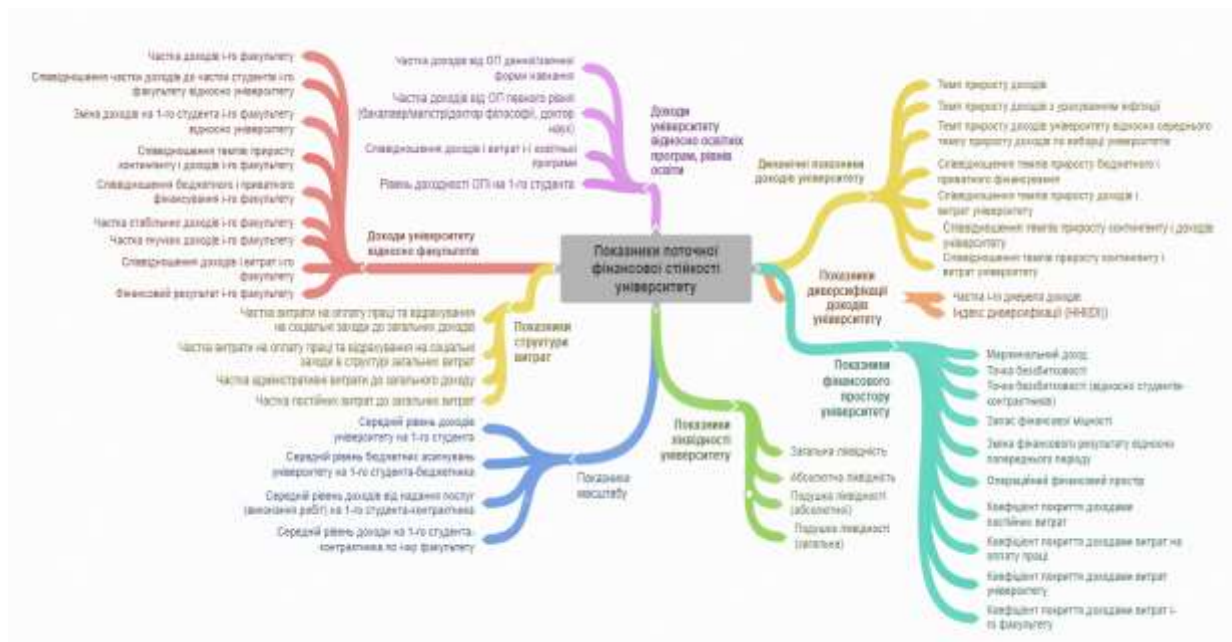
Показники поточної фінансової стійкості університету

Доходи університету відносно факультетів

Частка доходів і-го факультету

Співвідношення частки доходів до частки студентів і-го факультету відносно університету

Зміна доходів на 1-го студента і-го факультету відносно університету

Співвідношення темпів приросту контингенту і доходів і-го факультету

Співвідношення бюджетного і приватного фінансування і-го факультету

Частка стабільних доходів і-го факультету

Частка гнучких доходів і-го факультету

Співвідношення доходів і витрат і-го факультету

Фінансовий результат і-го факультету

Доходи університету відносно освітніх програм, рівнів освіти

Частка доходів від ОП денної/заочної форми навчання

Частка доходів від ОП певного рівня (бакалавр/магістр/доктор філософії, доктор наук)

Співвідношення доходів і витрат і-ї освітньої програми

Рівень дохідності ОП на 1-го студента

Динамічні показники доходів університету

Темп приросту доходів

Темп приросту доходів з урахуванням інфляції

Темп приросту доходів університету відносно середнього темпу приросту доходів по вибірці університетів

Співвідношення темпів приросту бюджетного і приватного фінансування

Співвідношення темпів приросту доходів і витрат університету

Співвідношення темпів приросту контингенту і доходів університету

Співвідношення темпів приросту контингенту і витрат університету

Показники диверсифікації доходів університету

Частка і-го джерела доходів

Індекс диверсифікації (ННІDІ)

Показники структури витрат

Частка витрат на оплату праці та відрахування на соціальні заходи до загального доходу

Частка витрат на оплату праці та відрахування на соціальні заходи в структурі загальних витрат

Частка адміністративних витрат до загального доходу

Частка постійних витрат до загальних витрат

Показники фінансового простору університету

Маржинальний дохід

Точка беззбитковості

Точка беззбитковості (відносно студентів-контрактників)

Запас фінансової міцності

Зміна фінансового результату відносно попереднього періоду

Операційний фінансовий простір

Коефіцієнт покриття доходами постійних витрат

Коефіцієнт покриття доходами витрат на оплату праці

Коефіцієнт покриття доходами витрат університету

Коефіцієнт покриття доходами витрат і-го факультету

Показники ліквідності університету

Загальна ліквідність

Абсолютна ліквідність

Подушка ліквідності (абсолютна)

Подушка ліквідності (загальна)

Показники масштабу

Середній рівень доходів університету на 1-го студента

Середній рівень бюджетних асигнувань університету на 1-го студента-бюджетника

Середній рівень доходів від надання послуг (виконання робіт) на 1-го студента-контрактника

Середній рівень доходів на 1-го студента-контрактника по і-му факультету